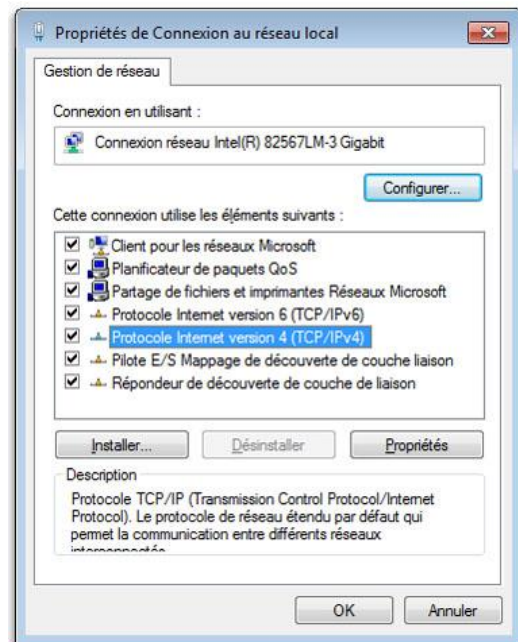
Propriétés de Connexion au réseau local

Gestion de réseau

Connexion en utilisant :

Connexion réseau Intel(R) 82567LM-3 Gigabit

Configurer...

Cette connexion utilise les éléments suivants :

Client pour les réseaux Microsoft
Planificateur de paquets QoS
Partage de fichiers et imprimantes Réseaux Microsoft
Protocole Internet version 6 (TCP/IPv6)
Protocole Internet version 4 (TCP/IPv4)
Pilote E/S Mappage de découverte de couche liaison
Répondeur de découverte de couche de liaison

Installer... Désinstaller Propriétés

Description

Protocole TCP/IP (Transmission Control Protocol/Internet Protocol). Le protocole de réseau étendu par défaut qui permet la communication entre différents réseaux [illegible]

OK Annuler